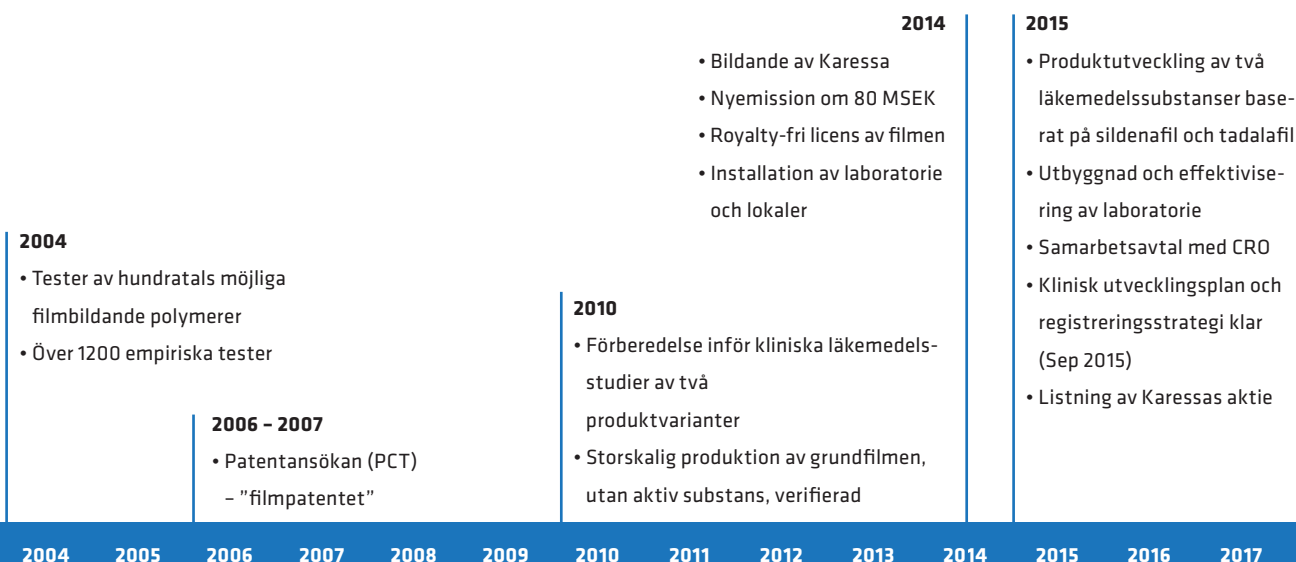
2014

• Bildande av Karessa
• Nyemission om 80 MSEK
• Royalty-fri licens av filmen
• Installation av laboratorie och lokaler

2015

• Produktutveckling av två läkemedelssubstanser baserat på sildenafil och tadalafil
• Utbyggnad och effektivisering av laboratorie
• Samarbetsavtal med CRO
• Klinisk utvecklingsplan och registreringsstrategi klar (Sep 2015)
• Listning av Karessas aktie

2004

• Tester av hundratals möjliga filmbildande polymerer
• Över 1200 empiriska tester

2010

• Förberedelse inför kliniska läkemedelsstudier av två produktvarianter
• Storskalig produktion av grundfilmen, utan aktiv substans, verifierad

2006 – 2007

• Patentansökan (PCT) – "filmpatentet"

2004 2005 2006 2007 2008 2009 2010 2011 2012 2013 2014 2015 2016 2017